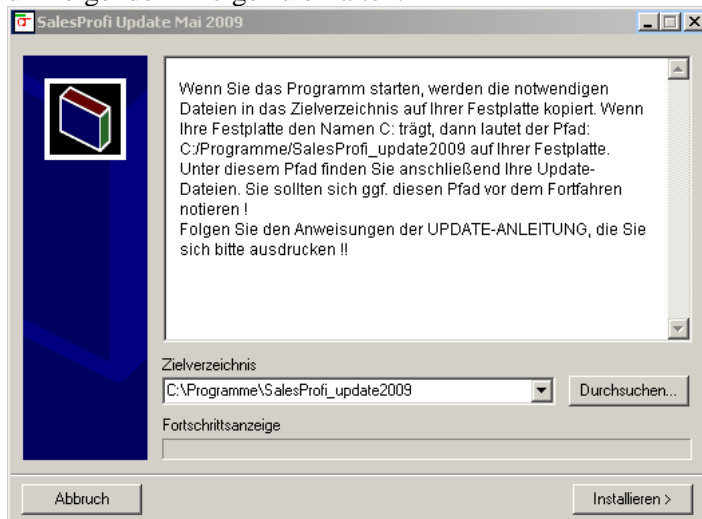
SalesProfi Update Mai 2009

Wenn Sie das Programm starten, werden die notwendigen Dateien in das Zielverzeichnis auf Ihrer Festplatte kopiert. Wenn Ihre Festplatte den Namen C: trägt, dann lautet der Pfad: C:/Programme/SalesProfi_update2009 auf Ihrer Festplatte. Unter diesem Pfad finden Sie anschließend Ihre Update-Dateien. Sie sollten sich ggf. diesen Pfad vor dem Fortfahren notieren !
Folgen Sie den Anweisungen der UPDATE-ANLEITUNG, die Sie sich bitte ausdrucken !!

Zielverzeichnis
C:\Programme\SalesProfi_update2009
Durchsuchen...
Fortschrittsanzeige

Abbruch
Installieren >